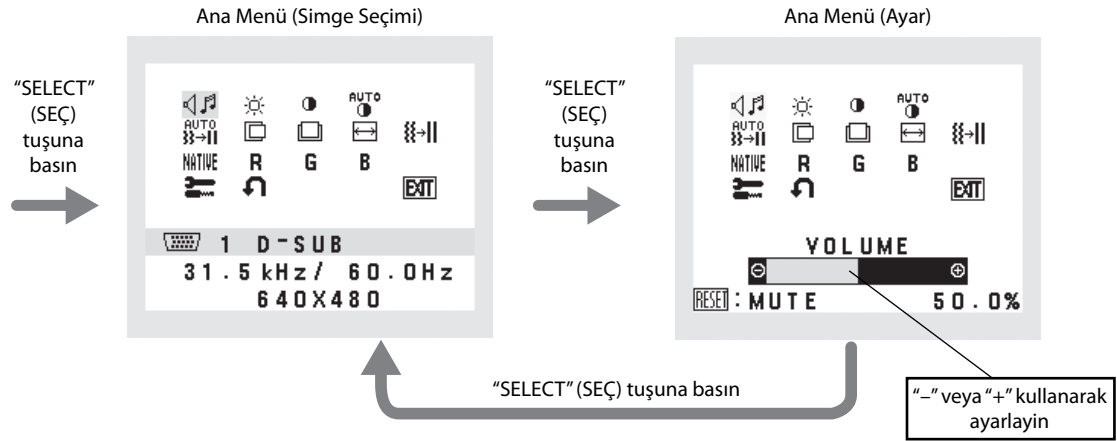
Ana Menü (Simge Seçimi)

Ana Menü (Ayar)

"SELECT" (SEÇ) tuşuna basın

AUTO
AUTO
NATIVE R G B
EXIT

1 D-SUB
31.5kHz/ 60.0Hz
640X480

"SELECT" (SEÇ) tuşuna basın

AUTO
AUTO
NATIVE R G B
EXIT

VOLUME
RESET : MUTE 50.0%

"SELECT" (SEÇ) tuşuna basın

"–" veya "+" kullanarak ayarlayin